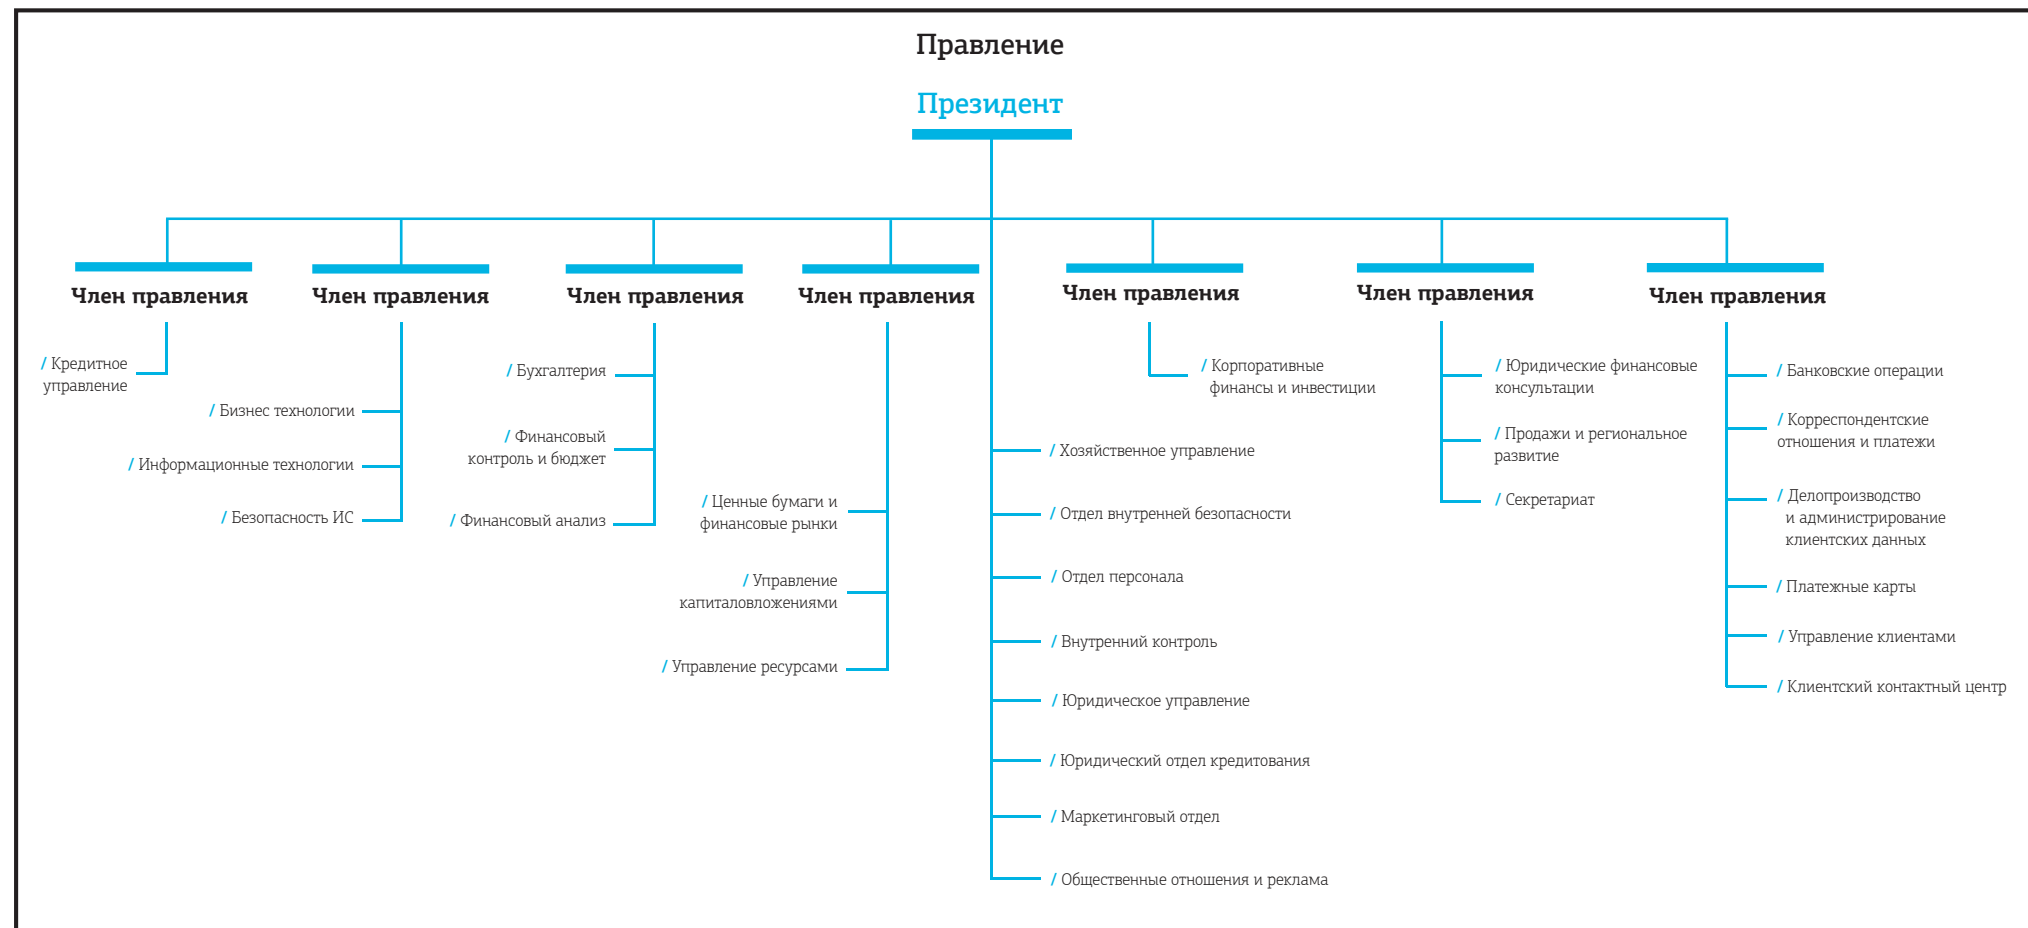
Правление

Президент

Член правления

/ Кредитное управление

Член правления

/ Бизнес технологии

/ Информационные технологии

/ Безопасность ИС

Член правления

/ Бухгалтерия

/ Финансовый контроль и бюджет

/ Финансовый анализ

Член правления

/ Ценные бумаги и финансовые рынки

/ Управление капиталовложениями

/ Управление ресурсами

/ Хозяйственное управление

/ Отдел внутренней безопасности

/ Отдел персонала

/ Внутренний контроль

/ Юридическое управление

/ Юридический отдел кредитования

/ Маркетинговый отдел

/ Общественные отношения и реклама

Член правления

/ Корпоративные финансы и инвестиции

Член правления

/ Юридические финансовые консультации

/ Продажи и региональное развитие

/ Секретариат

Член правления

/ Банковские операции

/ Корреспондентские отношения и платежи

/ Делопроизводство и администрирование клиентских данных

/ Платежные карты

/ Управление клиентами

/ Клиентский контактный центр